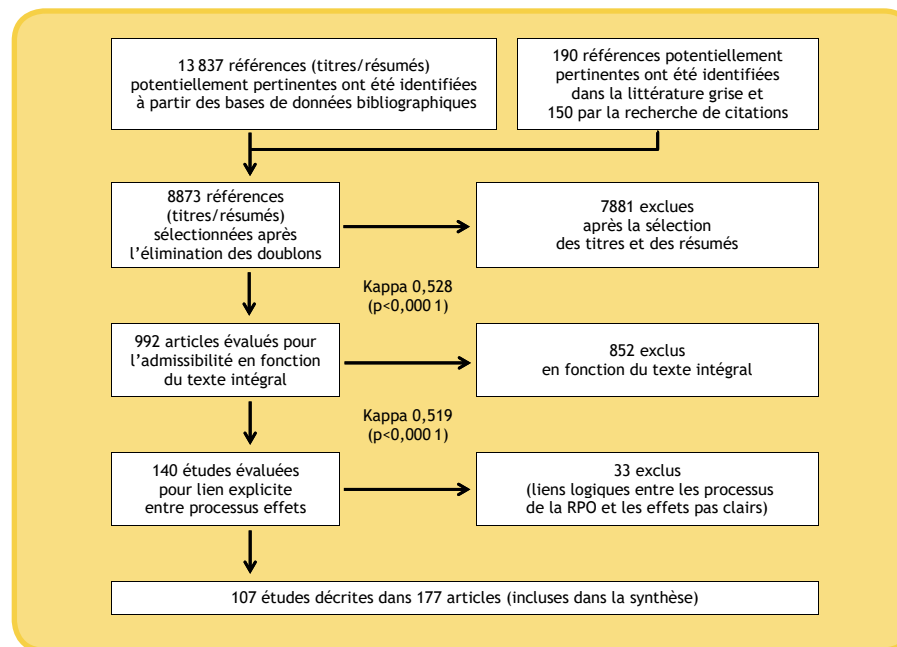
13 837 références (titres/résumés) potentiellement pertinentes ont été identifiées à partir des bases de données bibliographiques

190 références potentiellement pertinentes ont été identifiées dans la littérature grise et 150 par la recherche de citations

8873 références (titres/résumés) sélectionnées après l'élimination des doublons

7881 exclues après la sélection des titres et des résumés

Kappa 0,528 (p<0,000 1)

992 articles évalués pour l'admissibilité en fonction du texte intégral

852 exclus en fonction du texte intégral

Kappa 0,519 (p<0,000 1)

140 études évaluées pour lien explicite entre processus effets

33 exclus (liens logiques entre les processus de la RPO et les effets pas clairs)

107 études décrites dans 177 articles (incluses dans la synthèse)